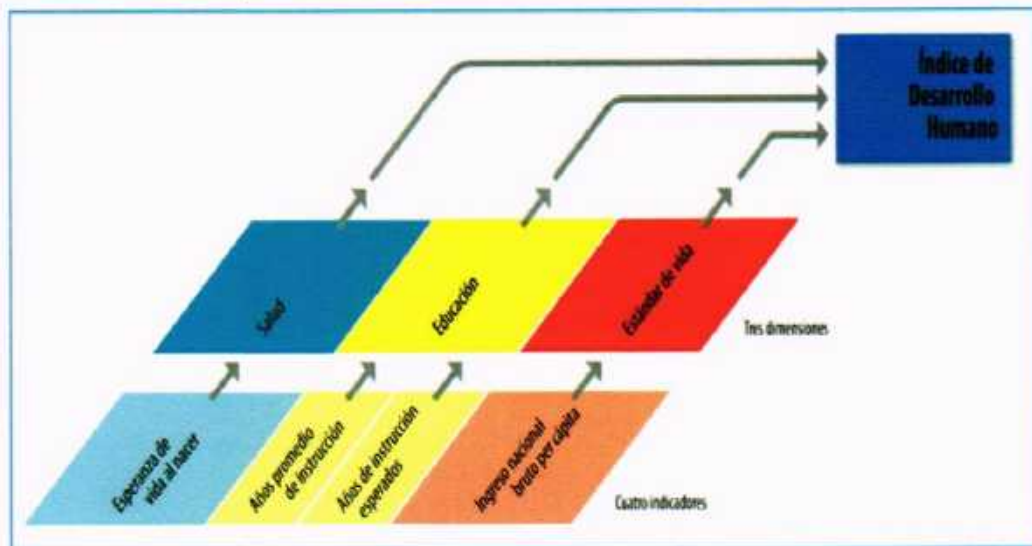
Índice de Desarrollo Humano

Salud

Educación

Estándar de vida

Tres dimensiones

Esperanza de vida al nacer

Años promedio de instrucción

Años de instrucción esperados

Ingreso nacional bruto per cápita

Cuatro indicadores